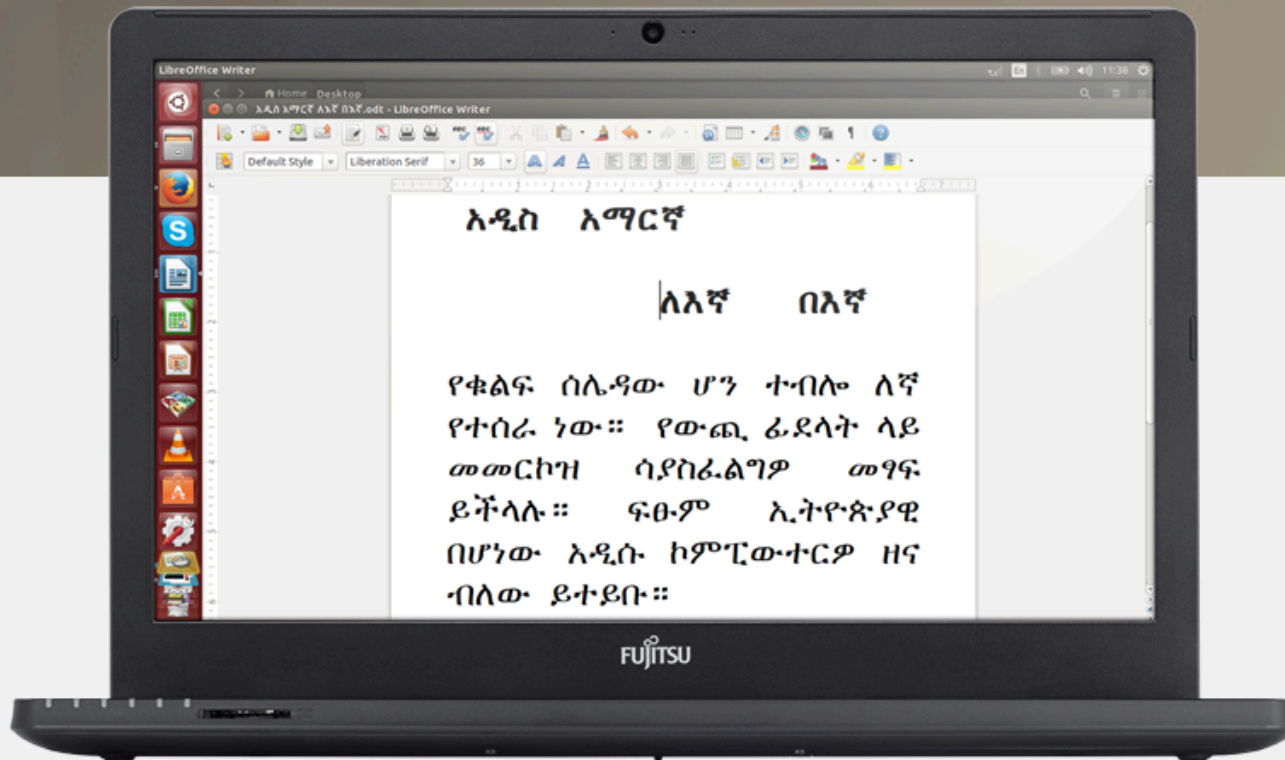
LibreOffice Writer

En 11:38

Home Desktop

አዲስ አማርኛ ለእኛ በእኛ.odt - LibreOffice Writer

Default Style

Liberation Serif

36

አዲስ አማርኛ

ለእኛ በእኛ

የቁልፍ ሰሌዳው ሆን ተብሎ ለኛ የተሰራ ነው። የውጪ ፊደላት ላይ መመርኮዝ ሳያስፈልግዎ መፃፍ ይችላሉ። ፍፁም ኢትዮጵያዊ በሆነው አዲሱ ኮምፒውተርዎ ዘና ብለው ይተይቡ።

FUJITSU